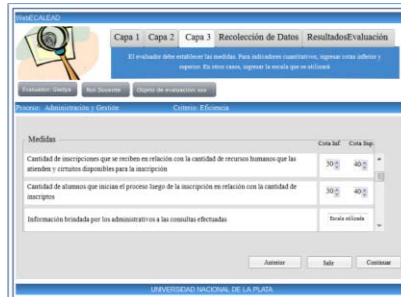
WebECALEAD

Capa 1 Capa 2 Capa 3 Recolección de Datos ResultadosEvaluación

El evaluador debe establecer las medidas. Para indicadores cuantitativos, ingresar cotas inferior y superior. En otros casos, ingresar la escala que se utilizará

Evaluador: Gladys | Rol: Docente | Objeto de evaluación: xxx

Proceso: Administración y Gestión Criterio: Eficiencia

Medidas

| | Cota Inf. | Cota Sup. |
|---|---|---|
| Cantidad de inscripciones que se reciben en relación con la cantidad de recursos humanos que las atienden y circuitos disponibles para la inscripción | 30 | 40 |
| Cantidad de alumnos que inician el proceso luego de la inscripción en relación con la cantidad de inscriptos | 30 | 40 |
| Información brindada por los administrativos a las consultas efectuadas | Escala utilizada | |

Anterior Salir Continuar

UNIVERSIDAD NACIONAL DE LA PLATA